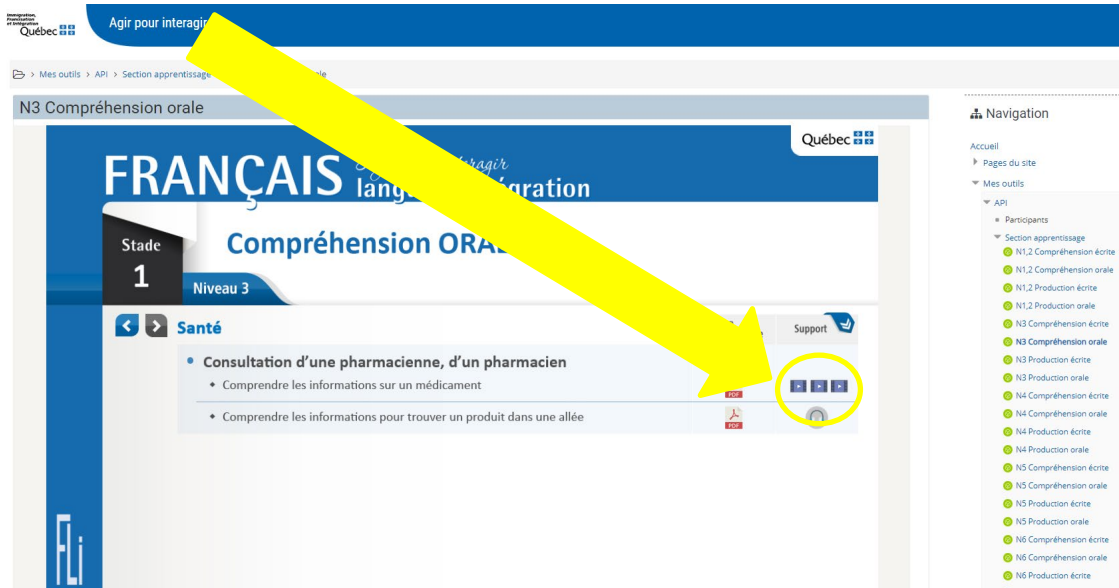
Immigration, Francisation et Intégration Québec

Agir pour interagir

> Mes outils > API > Section apprentissage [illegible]le

N3 Compréhension orale

Québec

FRANÇAIS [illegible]teragir langue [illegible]égration

Stade 1

Compréhension ORAL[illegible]

Niveau 3

Santé

Support

• Consultation d'une pharmacienne, d'un pharmacien

◆ Comprendre les informations sur un médicament

◆ Comprendre les informations pour trouver un produit dans une allée

PDF

PDF

FLI

Navigation

Accueil
Pages du site
Mes outils
API
Participants
Section apprentissage
N1,2 Compréhension écrite
N1,2 Compréhension orale
N1,2 Production écrite
N1,2 Production orale
N3 Compréhension écrite
N3 Compréhension orale
N3 Production écrite
N3 Production orale
N4 Compréhension écrite
N4 Compréhension orale
N4 Production écrite
N4 Production orale
N5 Compréhension écrite
N5 Compréhension orale
N5 Production écrite
N5 Production orale
N6 Compréhension écrite
N6 Compréhension orale
N6 Production écrite